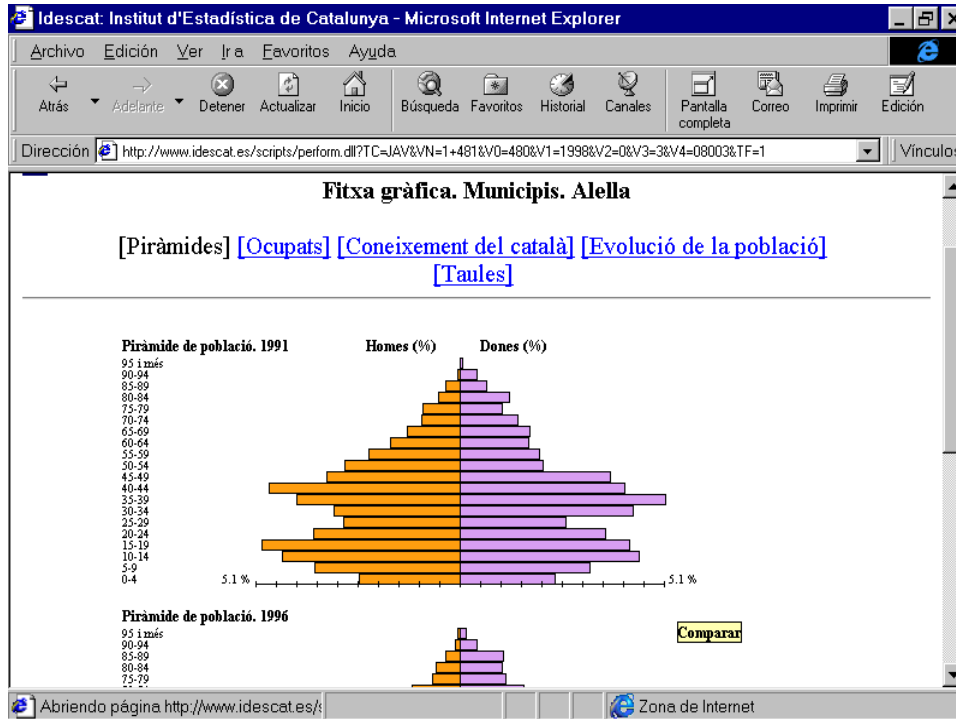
Idescat: Institut d'Estadística de Catalunya - Microsoft Internet Explorer

Archivo Edición Ver Ir a Favoritos Ayuda

Atrás Adelante Detener Actualizar Inicio Búsqueda Favoritos Historial Canales Pantalla completa Correo Imprimir Edición

Dirección http://www.idescat.es/scripts/perform.dll?TC=JAV&VN=1+481&V0=480&V1=1998&V2=0&V3=3&V4=08003&TF=1 Vínculos

Fitxa gràfica. Municipis. Alella

[Piràmides] [Ocupats] [Coneixement del català] [Evolució de la població] [Taules]

Piràmide de població. 1991 Homes (%) Dones (%)

95 i més
90-94
85-89
80-84
75-79
70-74
65-69
60-64
55-59
50-54
45-49
40-44
35-39
30-34
25-29
20-24
15-19
10-14
5-9
0-4

5.1 % 5.1 %

Piràmide de població. 1996

95 i més
90-94
85-89
80-84
75-79

Comparar

Abriendo página http://www.idescat.es/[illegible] Zona de Internet